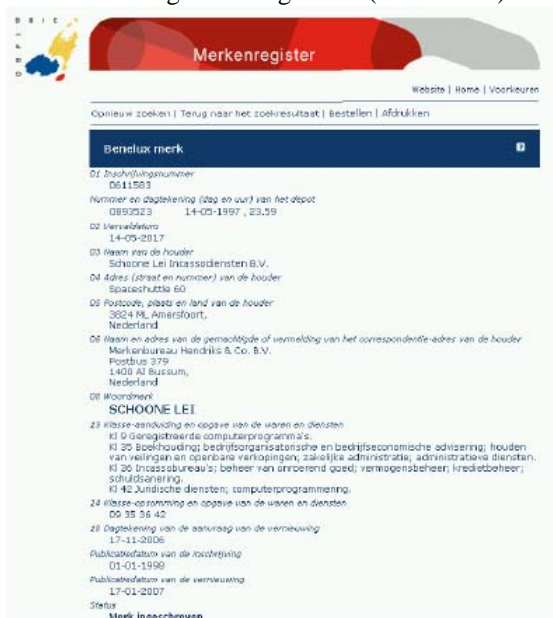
B
I
E
-
O
B
P
I

Merkenregister

Website | Home | Voorkeuren

Opnieuw zoeken | Terug naar het zoekresultaat | Bestellen | Afdrukken

Benelux merk

01 Inschrijvingsnummer
0611583

Nummer en dagtekening (dag en uur) van het depot
0893523 14-05-1997, 23.59

02 Vervaldatum
14-05-2017

03 Naam van de houder
Schoone Lei Incassodiensten B.V.

04 Adres (straat en nummer) van de houder
Spaceshuttle 60

05 Postcode, plaats en land van de houder
3824 ML Amersfoort,
Nederland

06 Naam en adres van de gemachtigde of vermelding van het correspondentie-adres van de houder
Merkenbureau Hendriks & Co. B.V.
Postbus 379
1400 AJ Bussum,
Nederland

08 Woordmerk
SCHOONE LEI

23 Klasse-aanduiding en opgave van de waren en diensten
Kl 9 Geregistreerde computerprogramma's.
Kl 35 Boekhouding; bedrijfsorganisatorische en bedrijfseconomische advisering; houden van veilingen en openbare verkopingen; zakelijke administratie; administratieve diensten.
Kl 36 Incassobureau's; beheer van onroerend goed; vermogensbeheer; kredietbeheer; schuldsanering.
Kl 42 Juridische diensten; computerprogrammering.

24 Klasse-opsomming en opgave van de waren en diensten
09 35 36 42

28 Dagtekening van de aanvraag van de vernieuwing
17-11-2006

Publicatiedatum van de inschrijving
01-01-1999

Publicatiedatum van de vernieuwing
17-01-2007

Status
Merk ingeschreven